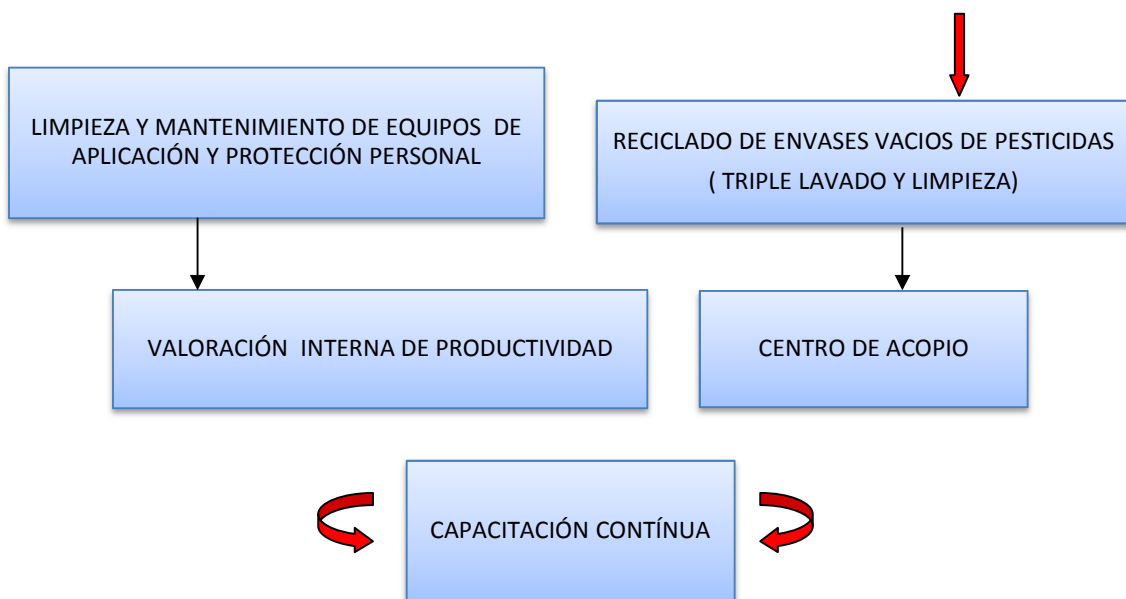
LIMPIEZA Y MANTENIMIENTO DE EQUIPOS DE APLICACIÓN Y PROTECCIÓN PERSONAL

RECICLADO DE ENVASES VACIOS DE PESTICIDAS ( TRIPLE LAVADO Y LIMPIEZA)

VALORACIÓN INTERNA DE PRODUCTIVIDAD

CENTRO DE ACOPIO

CAPACITACIÓN CONTÍNUA